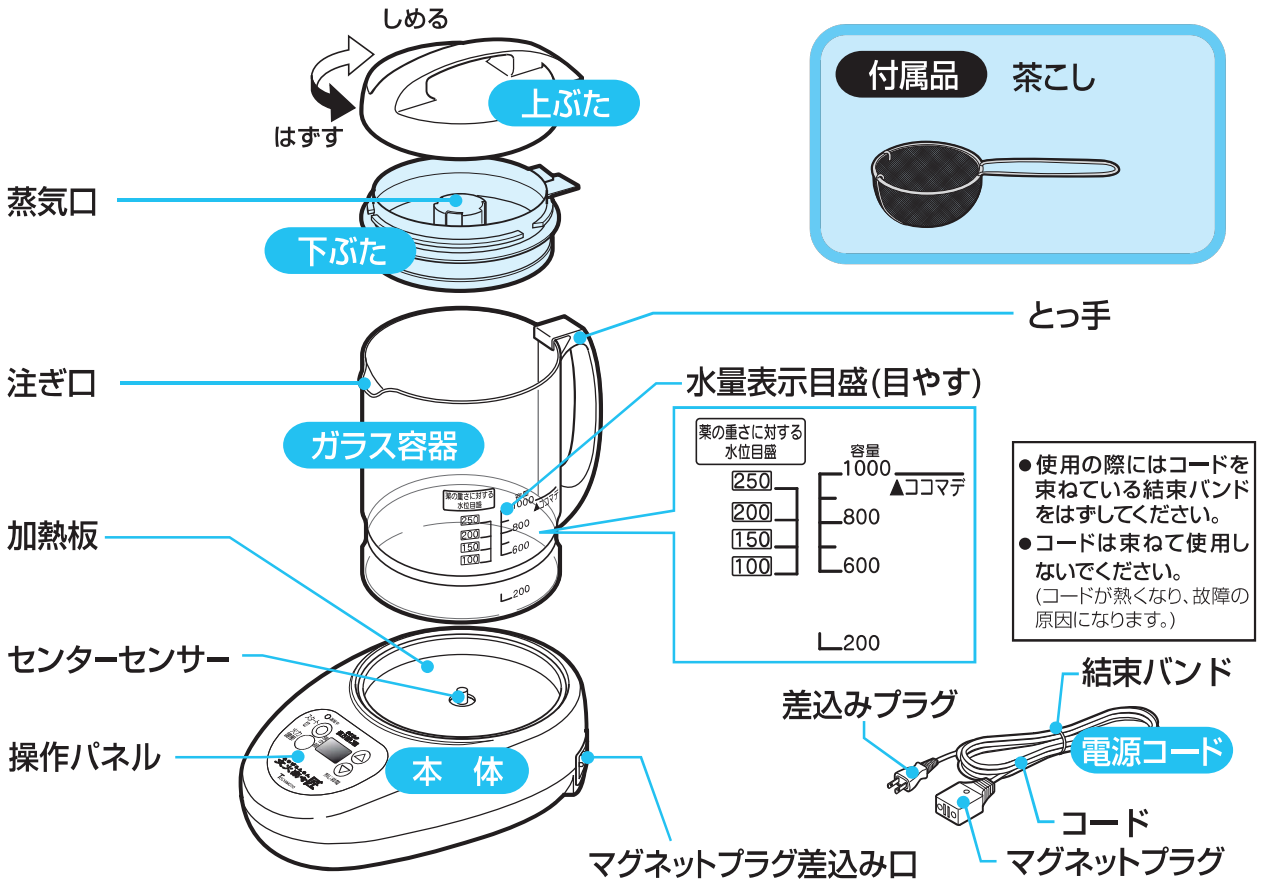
しめる
上ぶた
はずす
蒸気口
下ぶた
付属品 茶こし
とっ手
注ぎ口
水量表示目盛(目やす)
ガラス容器
薬の重さに対する水位目盛
250
200
150
100
容量
1000
▲ココマデ
800
600
200
加熱板
●使用の際にはコードを束ねている結束バンドをはずしてください。
●コードは束ねて使用しないでください。
(コードが熱くなり、故障の原因になります。)
センターセンサー
結束バンド
差込みプラグ
操作パネル
本 体
電源コード
コード
マグネットプラグ差込み口
マグネットプラグ